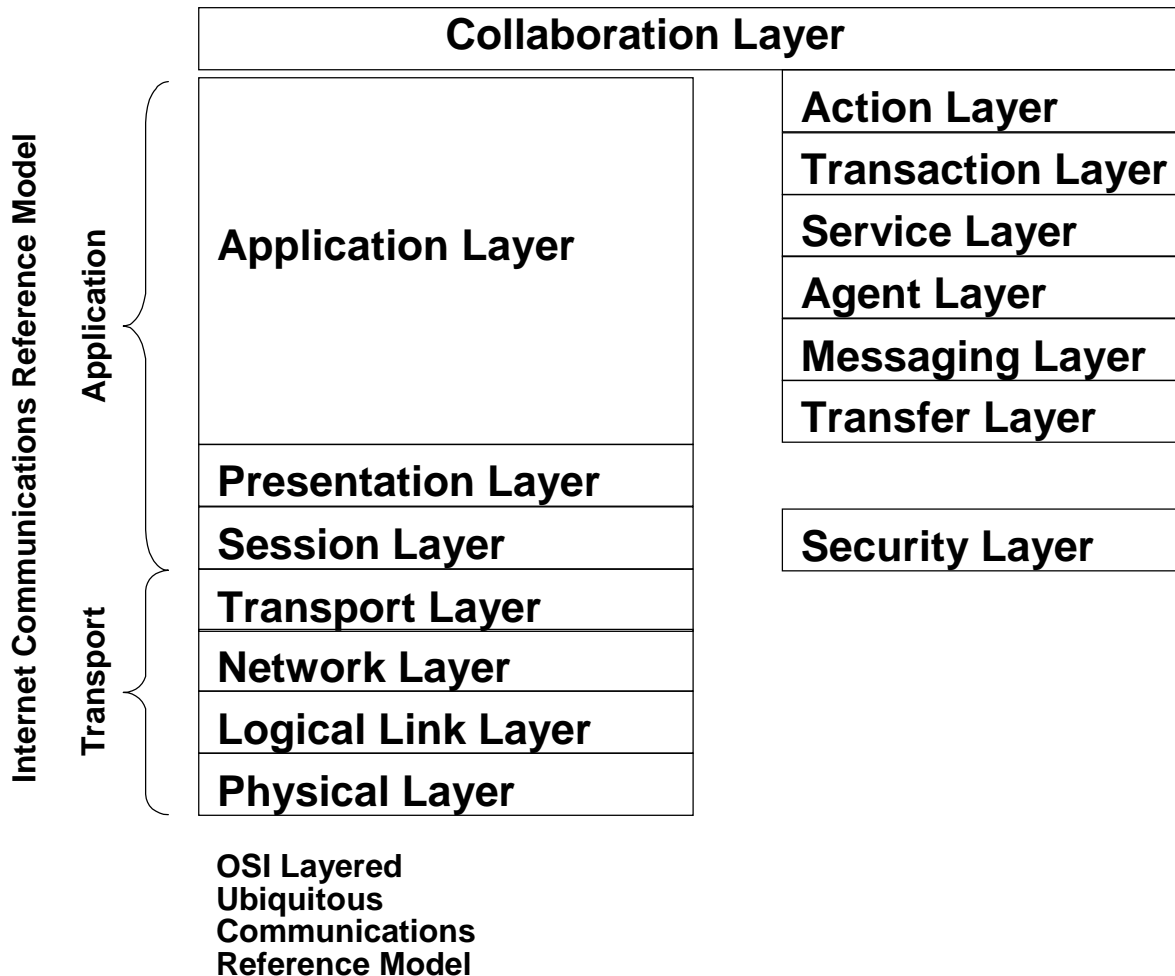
Collaboration Layer

Internet Communications Reference Model

Application

Transport

Application Layer

Presentation Layer

Session Layer

Transport Layer

Network Layer

Logical Link Layer

Physical Layer

Action Layer

Transaction Layer

Service Layer

Agent Layer

Messaging Layer

Transfer Layer

Security Layer

OSI Layered Ubiquitous Communications Reference Model